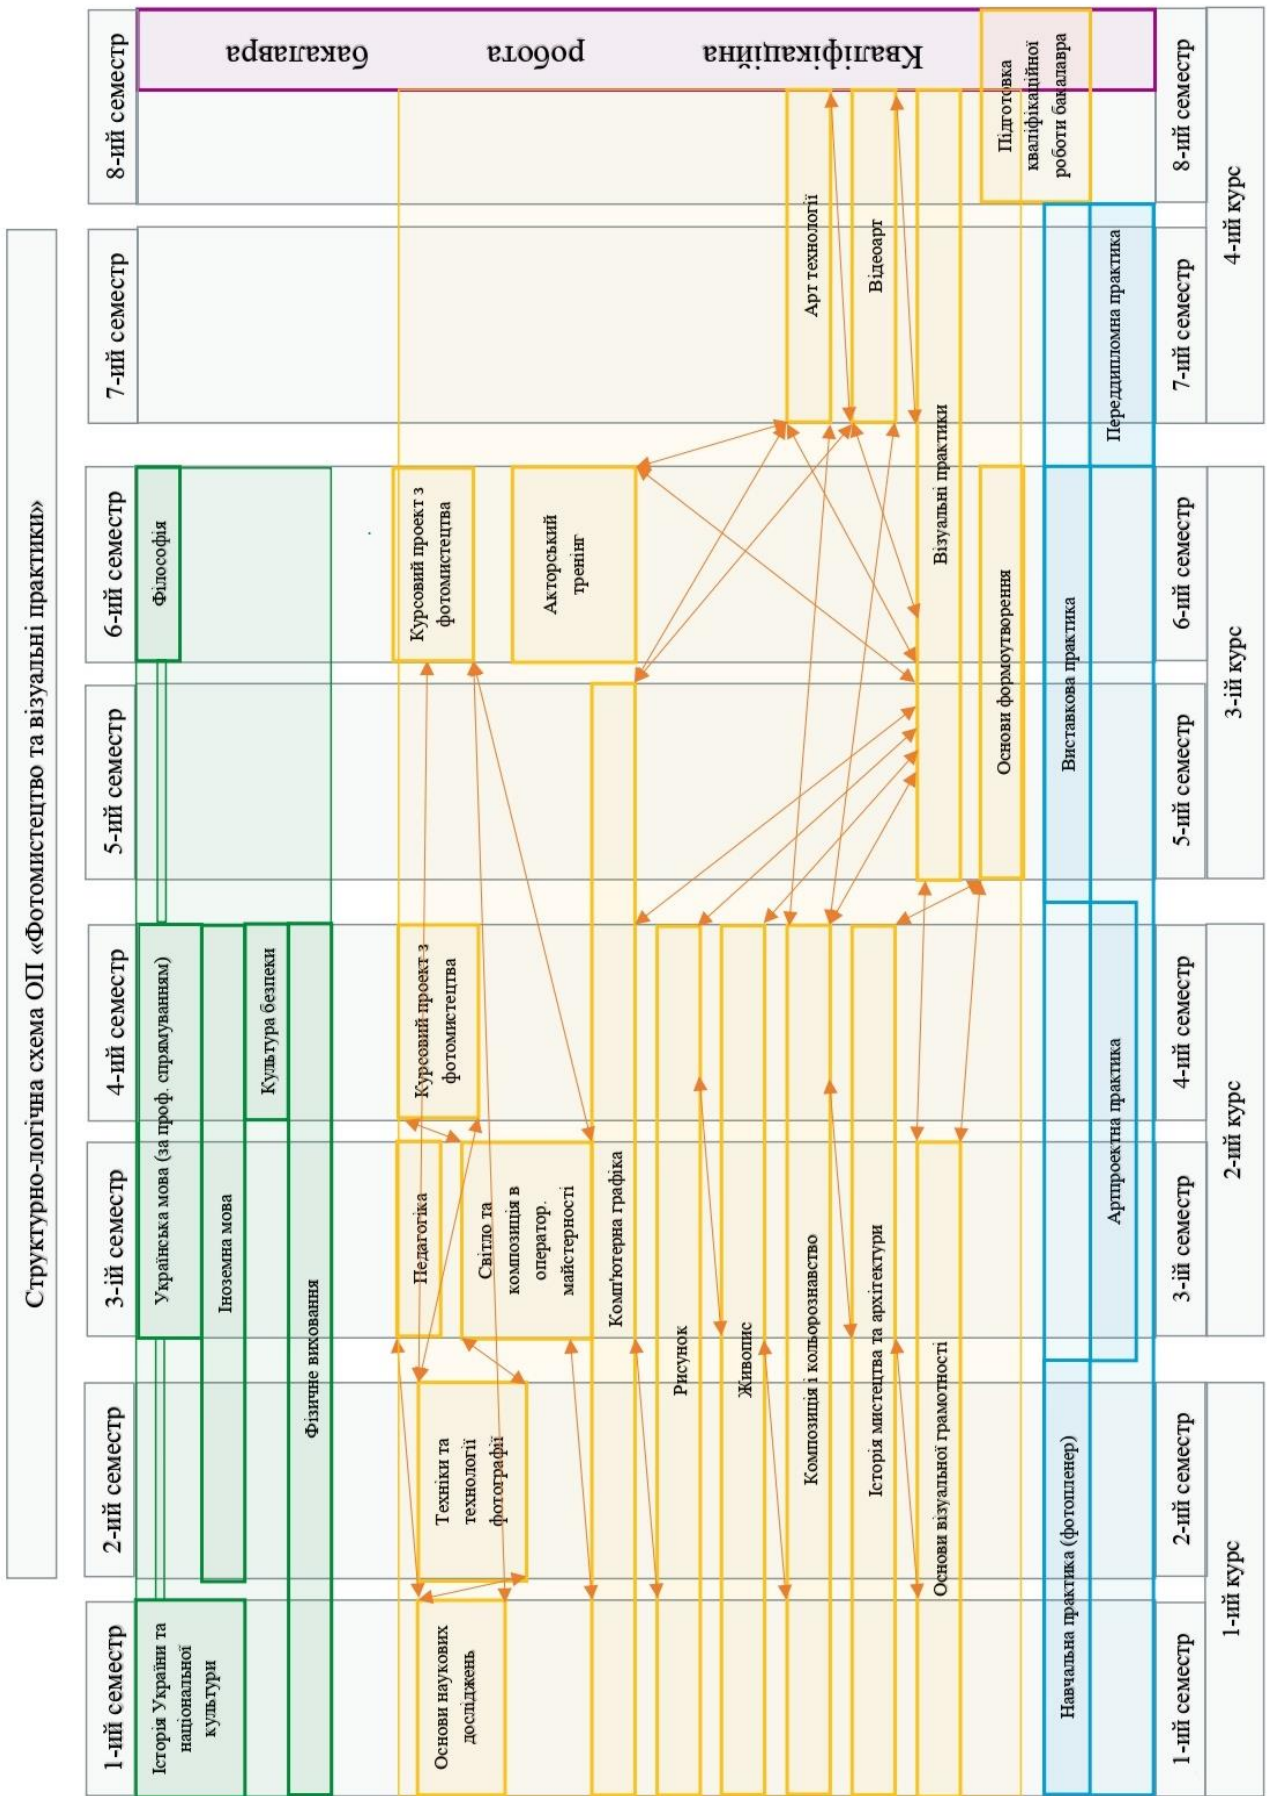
Структурно-логічна схема ОП «Фотомистецтво та візуальні практики»

1-ий семестр
2-ий семестр
3-ій семестр
4-ий семестр
5-ий семестр
6-ий семестр
7-ий семестр
8-ий семестр

Історія України та національної культури
Українська мова (за проф. спрямуванням)
Іноземна мова
Культура безпеки
Фізичне виховання
Філософія

Основи наукових досліджень
Техніки та технології фотографії
Педагогіка
Світло та композиція в оператор. майстерності
Курсовий проект з фотомистецтва
Комп'ютерна графіка
Курсовий проект з фотомистецтва
Акторський тренінг
Рисунок
Живопис
Композиція і кольорознавство
Історія мистецтва та архітектури
Основи візуальної грамотності
Візуальні практики
Основи формоутворення
Арт технології
Відеоарт
Підготовка кваліфікаційної роботи бакалавра
Кваліфікаційна робота бакалавра

Навчальна практика (фотопленер)
Артпроектна практика
Виставкова практика
Переддипломна практика

1-ий семестр
2-ий семестр
3-ій семестр
4-ий семестр
5-ий семестр
6-ий семестр
7-ий семестр
8-ий семестр

1-ий курс
2-ий курс
3-ій курс
4-ий курс